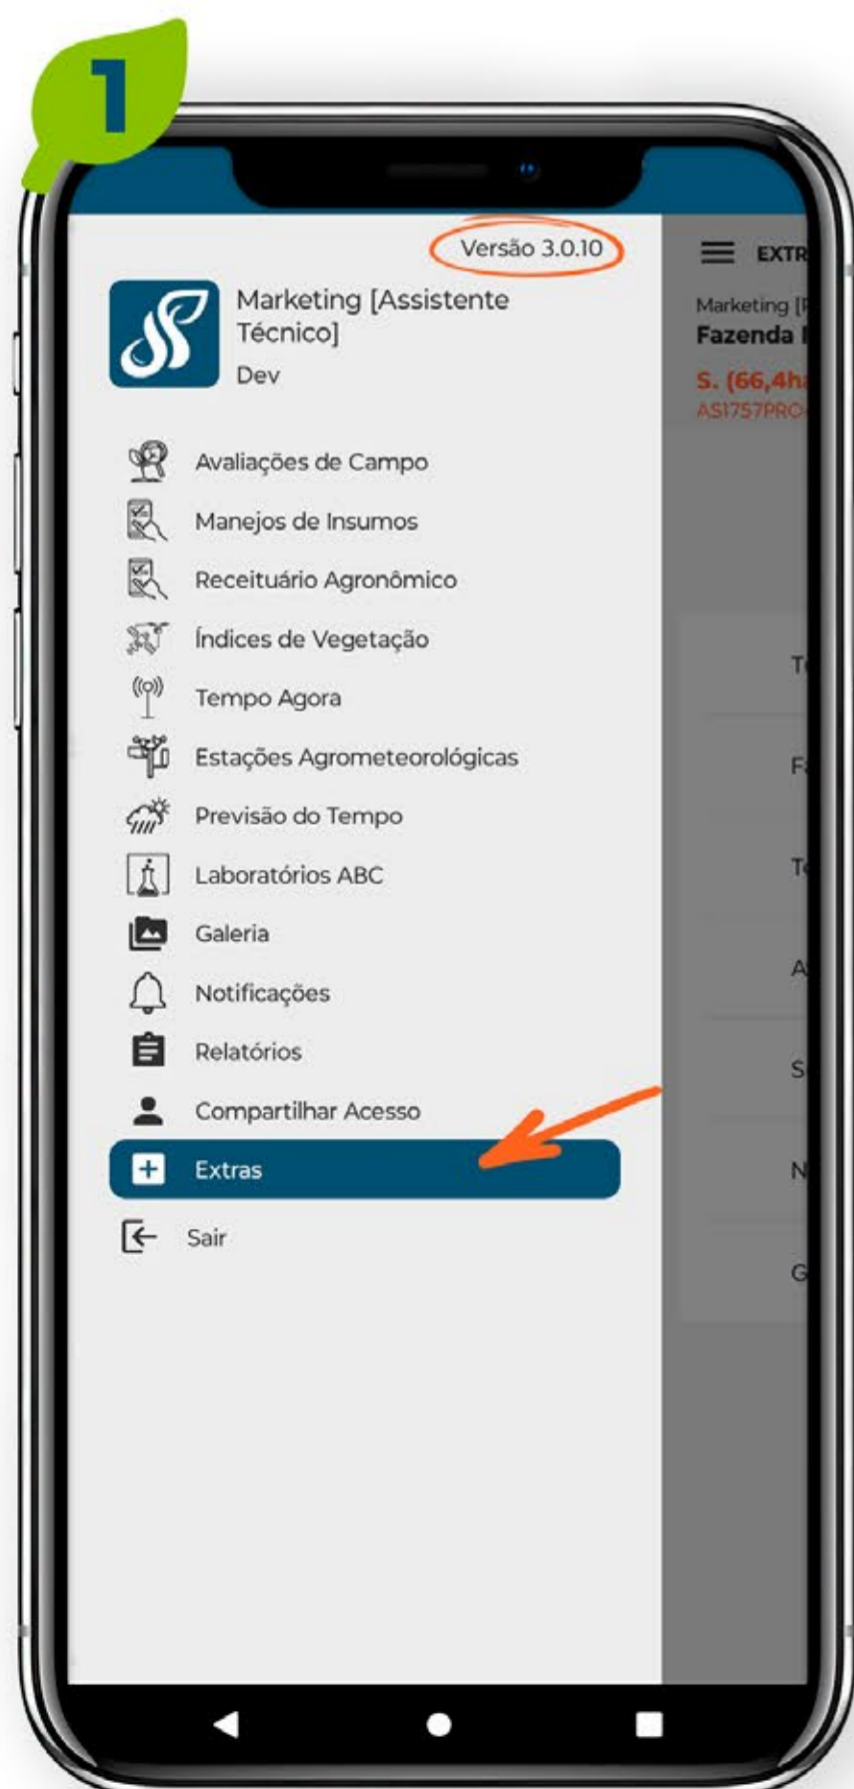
1

Versão 3.0.10

Marketing [Assistente Técnico]

Dev

Avaliações de Campo

Manejos de Insumos

Receituário Agronômico

Índices de Vegetação

Tempo Agora

Estações Agrometeorológicas

Previsão do Tempo

Laboratórios ABC

Galeria

Notificações

Relatórios

Compartilhar Acesso

Extras

Sair

EXTR

Marketing [

Fazenda

S. (66,4h

AS1757PRO

T

F

T

A

S

N

G